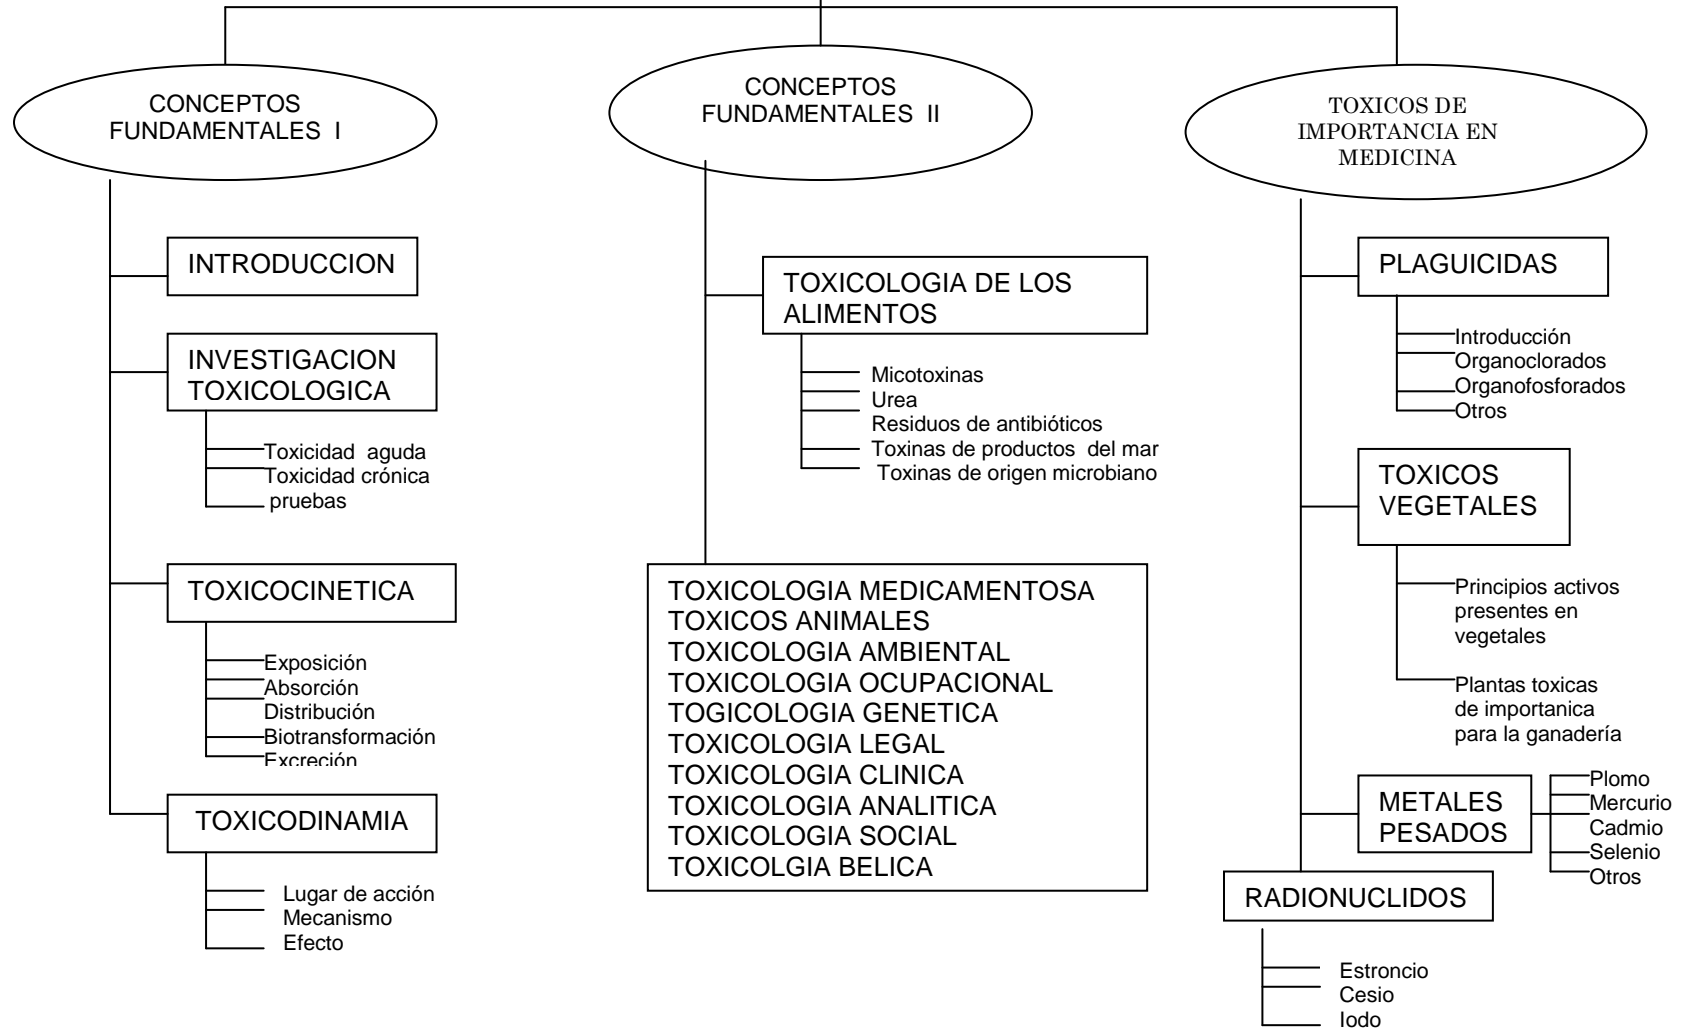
CONCEPTOS FUNDAMENTALES I

INTRODUCCION

INVESTIGACION TOXICOLOGICA

Toxicidad aguda
Toxicidad crónica
pruebas

TOXICOCINETICA

Exposición
Absorción
Distribución
Biotransformación
Excreción

TOXICODINAMIA

Lugar de acción
Mecanismo
Efecto

CONCEPTOS FUNDAMENTALES II

TOXICOLOGIA DE LOS ALIMENTOS

Micotoxinas
Urea
Residuos de antibióticos
Toxinas de productos del mar
Toxinas de origen microbiano

TOXICOLOGIA MEDICAMENTOSA
TOXICOS ANIMALES
TOXICOLOGIA AMBIENTAL
TOXICOLOGIA OCUPACIONAL
TOGICOLOGIA GENETICA
TOXICOLOGIA LEGAL
TOXICOLOGIA CLINICA
TOXICOLOGIA ANALITICA
TOXICOLOGIA SOCIAL
TOXICOLGIA BELICA

TOXICOS DE IMPORTANCIA EN MEDICINA

PLAGUICIDAS

Introducción
Organoclorados
Organofosforados
Otros

TOXICOS VEGETALES

Principios activos presentes en vegetales

Plantas toxicas de importanica para la ganadería

METALES PESADOS

Plomo
Mercurio
Cadmio
Selenio
Otros

RADIONUCLIDOS

Estroncio
Cesio
Iodo